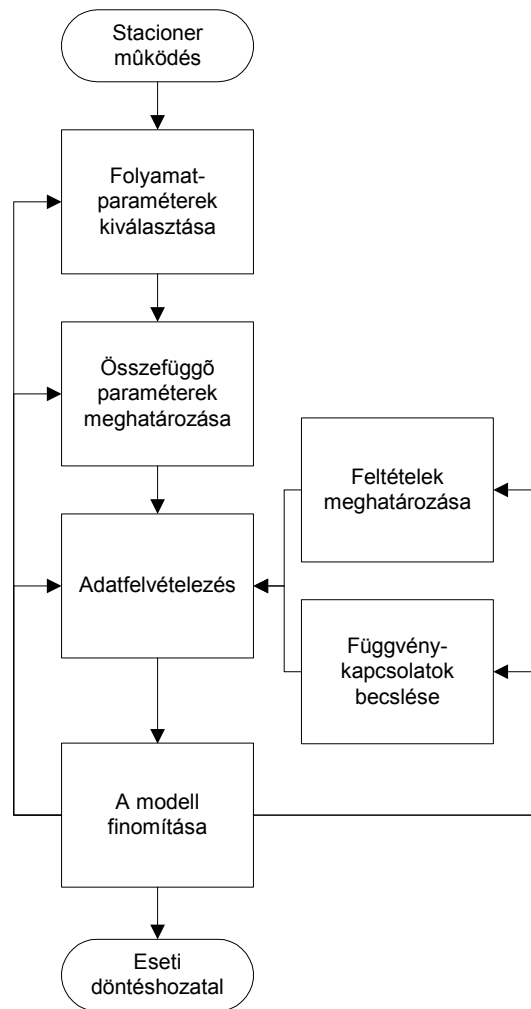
Stacioner mûködés

Folyamat-paraméterek kiválasztása

Összefüggõ paraméterek meghatározása

Adatfelvételezés

A modell finomítása

Eseti döntéshozatal

Feltételek meghatározása

Függvény-kapcsolatok becslése